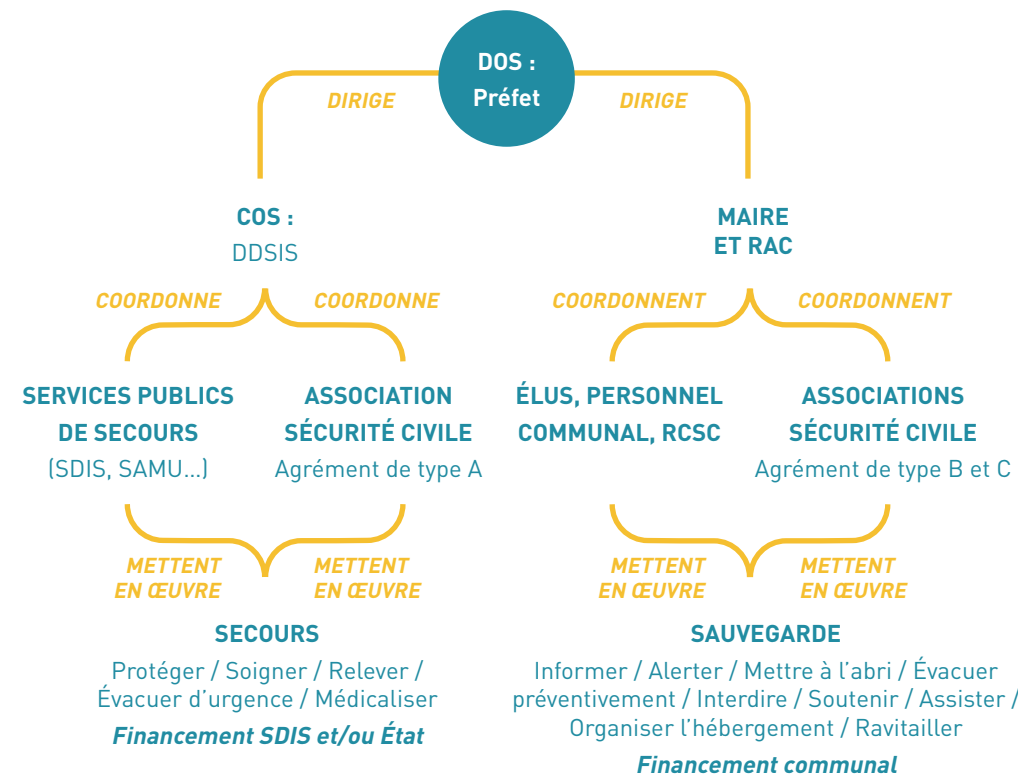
DOS :
Préfet

DIRIGE

DIRIGE

COS :
DDSIS

MAIRE
ET RAC

COORDONNE

COORDONNE

COORDONNENT

COORDONNENT

SERVICES PUBLICS
DE SECOURS
(SDIS, SAMU...)

ASSOCIATION
SÉCURITÉ CIVILE
Agrément de type A

ÉLUS, PERSONNEL
COMMUNAL, RCSC

ASSOCIATIONS
SÉCURITÉ CIVILE
Agrément de type B et C

METTENT
EN ŒUVRE

METTENT
EN ŒUVRE

METTENT
EN ŒUVRE

METTENT
EN ŒUVRE

SECOURS
Protéger / Soigner / Relever / Évacuer d'urgence / Médicaliser
Financement SDIS et/ou État

SAUVEGARDE
Informer / Alerter / Mettre à l'abri / Évacuer préventivement / Interdire / Soutenir / Assister / Organiser l'hébergement / Ravitailler
Financement communal